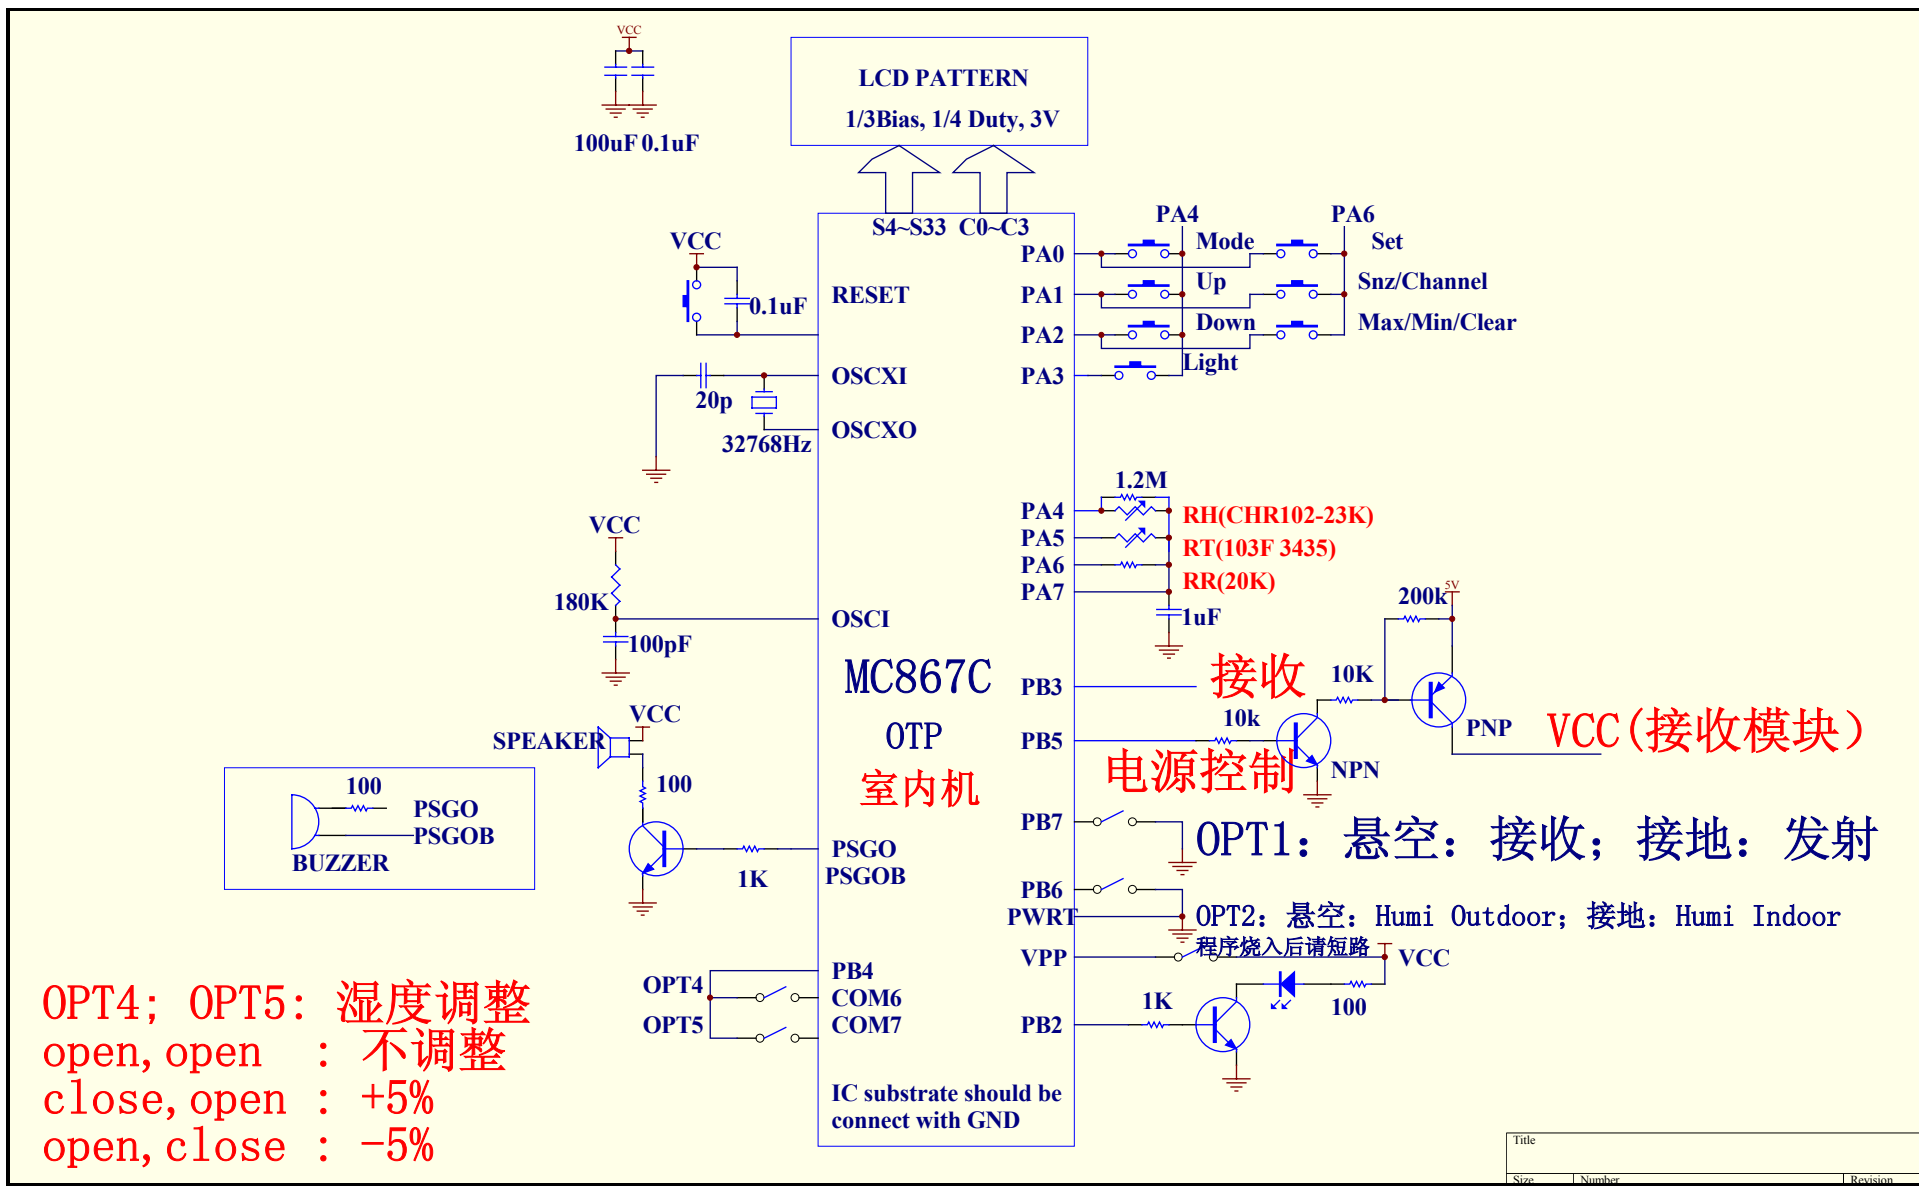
VCC
100uF 0.1uF

LCD PATTERN
1/3Bias, 1/4 Duty, 3V

S4~S33 C0~C3

VCC
0.1uF
RESET
OSCXI
20p
32768Hz
OSCXO

PA4 PA6
PA0 Mode Set
PA1 Up Snz/Channel
PA2 Down Max/Min/Clear
PA3 Light

1.2M
PA4 RH(CHR102-23K)
PA5 RT(103F 3435)
PA6 RR(20K)
PA7
1uF

VCC
180K
OSCI
100pF

MC867C
OTP
室内机

PB3 接收
10K
200k 5V
10k
PB5
PNP
VCC(接收模块)
电源控制
NPN

SPEAKER
VCC
100
100
PSGO
PSGOB
BUZZER
1K
PSGO
PSGOB

PB7
OPT1: 悬空: 接收; 接地: 发射
PB6
PWRT
OPT2: 悬空: Humi Outdoor; 接地: Humi Indoor
程序烧入后请短路
VPP
VCC

OPT4 PB4
COM6
OPT5 COM7
1K
PB2
100

OPT4; OPT5: 湿度调整
open, open : 不调整
close, open : +5%
open, close : -5%

IC substrate should be connect with GND

Title
Size Number Revision